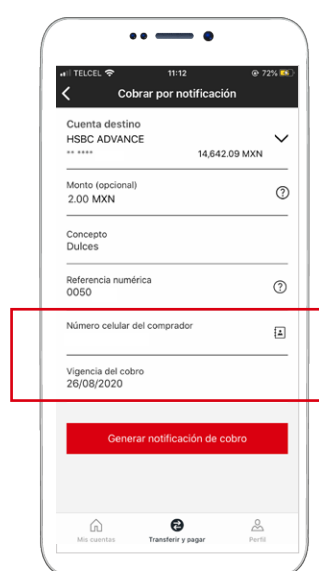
TELCEL 11:12 72%

Cobrar por notificación

Cuenta destino
HSBC ADVANCE
** ****
14,642.09 MXN

Monto (opcional)
2.00 MXN

Concepto
Dulces

Referencia numérica
0050

Número celular del comprador

Vigencia del cobro
26/08/2020

Generar notificación de cobro

Mis cuentas
Transferir y pagar
Perfil